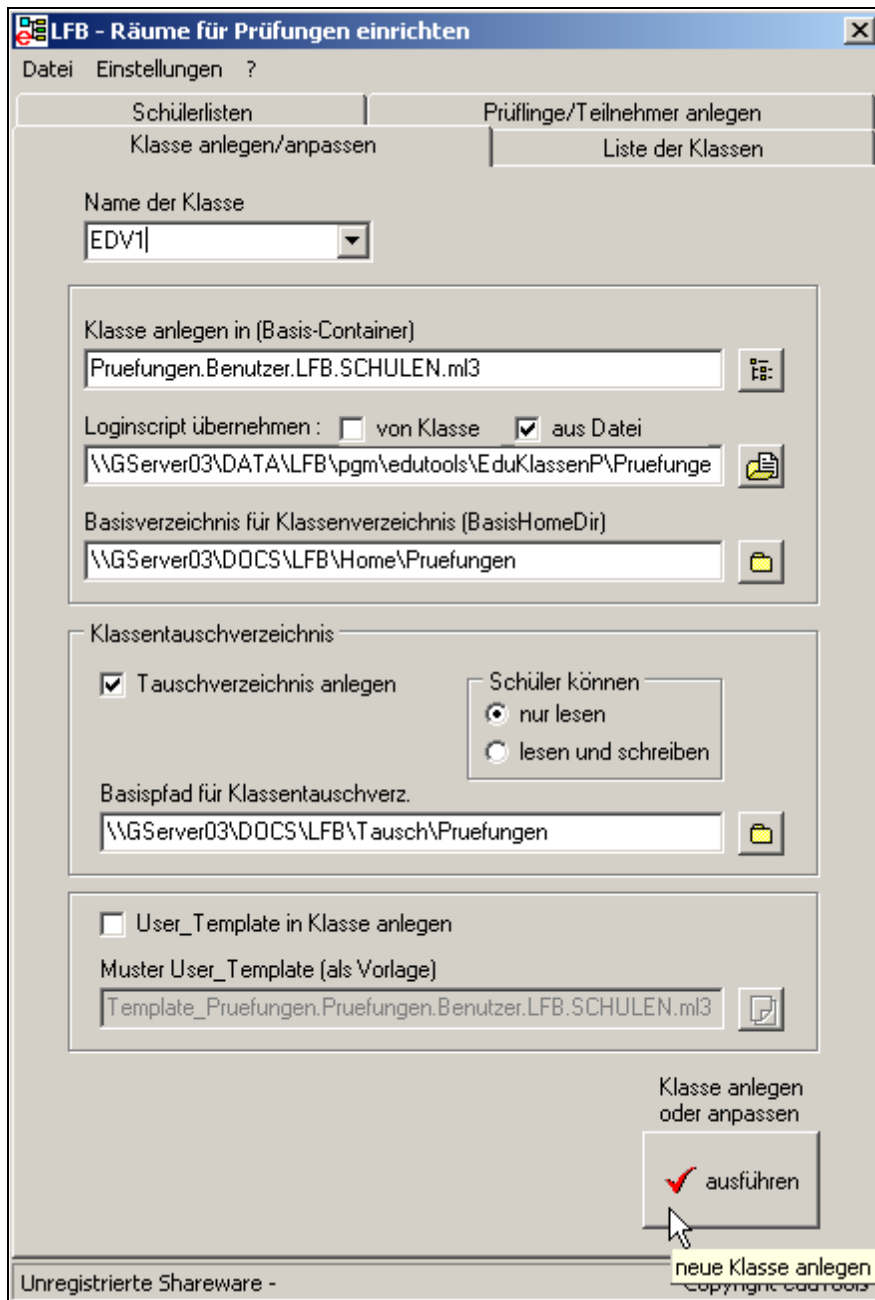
LFB - Räume für Prüfungen einrichten

Datei Einstellungen ?

Schülerlisten | Prüflinge/Teilnehmer anlegen
Klasse anlegen/anpassen | Liste der Klassen

Name der Klasse
EDV1

Klasse anlegen in (Basis-Container)
Pruefungen.Benutzer.LFB.SCHULEN.ml3

Loginscript übernehmen : von Klasse aus Datei
\\GServer03\DATA\LFB\pgm\edutools\EduKlassenP\Pruefunge

Basisverzeichnis für Klassenverzeichnis (BasisHomeDir)
\\GServer03\DOCS\LFB\Home\Pruefungen

Klassentauschverzeichnis

Tauschverzeichnis anlegen

Schüler können
nur lesen
lesen und schreiben

Basispfad für Klassentauschverz.
\\GServer03\DOCS\LFB\Tausch\Pruefungen

User_Template in Klasse anlegen

Muster User_Template (als Vorlage)
Template_Pruefungen.Pruefungen.Benutzer.LFB.SCHULEN.ml3

Klasse anlegen oder anpassen

ausführen

neue Klasse anlegen

Unregistrierte Shareware -

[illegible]